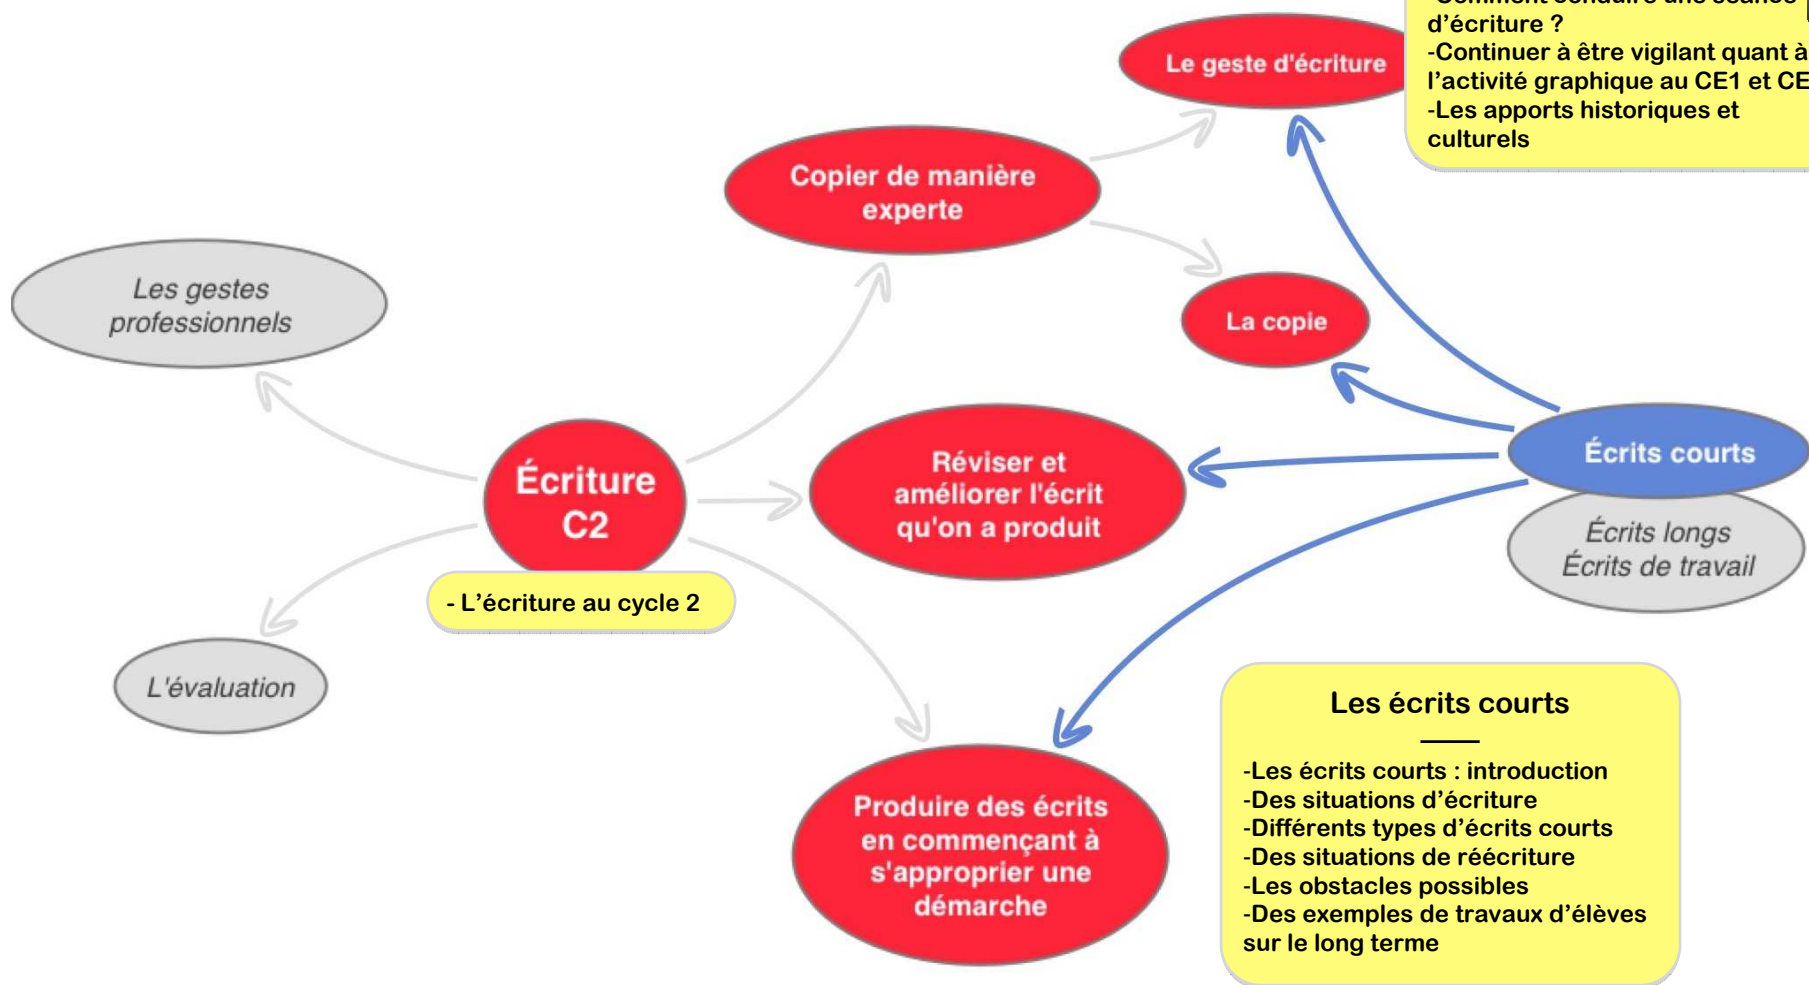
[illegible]
d’écriture ?
-Continuer à être vigilant quant à l’activité graphique au CE1 et CE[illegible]
-Les apports historiques et culturels

Le geste d'écriture

Copier de manière experte

Les gestes professionnels

La copie

Écriture C2

- L’écriture au cycle 2

Réviser et améliorer l'écrit qu'on a produit

Écrits courts

Écrits longs
Écrits de travail

L'évaluation

Produire des écrits en commençant à s'approprier une démarche

Les écrits courts

-Les écrits courts : introduction
-Des situations d’écriture
-Différents types d’écrits courts
-Des situations de réécriture
-Les obstacles possibles
-Des exemples de travaux d’élèves sur le long terme